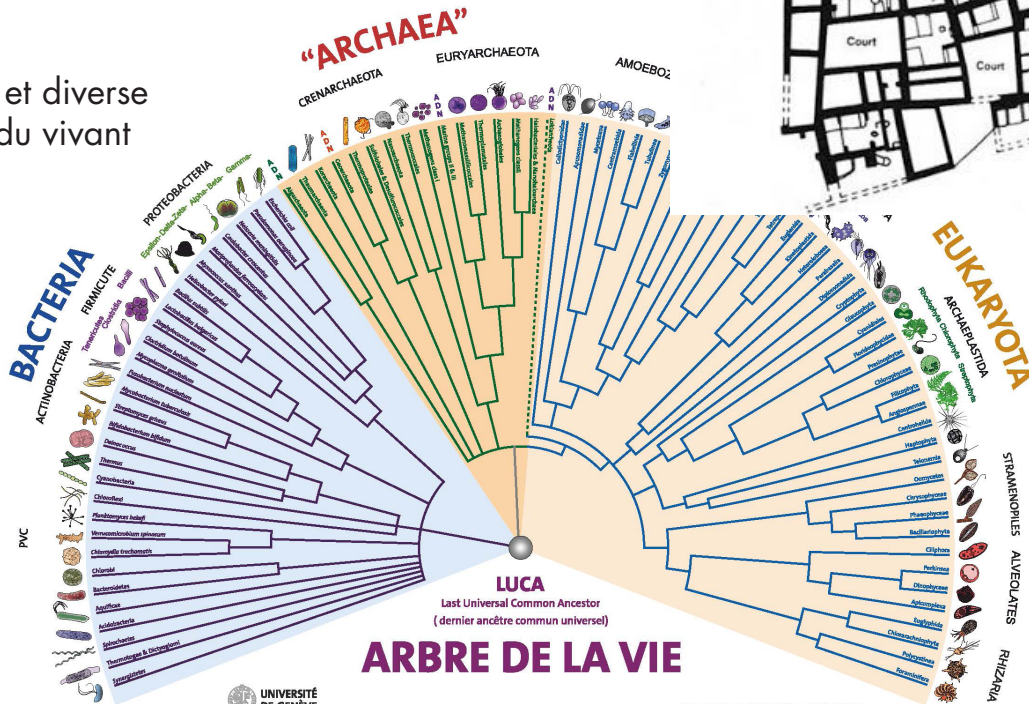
et diverse
du vivant

"ARCHAEA"
CRENARCHAEOTA
EURYARCHAEOTA
AMOEBOZ

Court
Court

PROTEOBACTERIA
Epsilon- Delta-Zeta- Alpha- Beta- Gamma-
FIRMICUTE
Tenericutes Clostridia Bacilli
BACTERIA
ACTINOBACTERIA
PVC

Escherichia coli
Pseudomonas aeruginosa
Neisseria meningitidis
Caulobacter crescentus
Magnetospirillum
Helicobacter pylori
Mycoplasma
Bacillus subtilis
Lactobacillus bulgaricus
Staphylococcus aureus
Clostridium botulinum
Mycoplasma genitalium
Propionibacterium acnes
Mycobacterium tuberculosis
Streptomyces griseus
Bifidobacterium bifidum
Deinococcus
Thermus
Cyanobacteria
Chloroflexi
Planktomyces heliofi
Verrucomicrobium spinosum
Chlamydia trachomatis
Chlorobi
Bacteroidetes
Aquificae
Acidobacteria
Spirochaetes
Thermotogae & Dictyoglomi
Synergistetes

EUKARYOTA
ARCHAEPLASTIDA
Rhodophyta Chlorophyta Streptophyta
STRAMENOPILES
ALVEOLATES
RHIZARIA

Charophyta
Angiosperme
Centrohelida
Haptophyta
Telonemia
Oomycetes
Chrysophyceae
Phaeophyceae
Bacillariophyta
Ciliphora
Perkinsea
Dinophyceae
Apicomplexa
Euglyphida
Chlorarachniophyta
Polycystinea
Foraminifera

LUCA
Last Universal Common Ancestor
( dernier ancêtre commun universel)
ARBRE DE LA VIE

UNIVERSITÉ DE GENÈVE